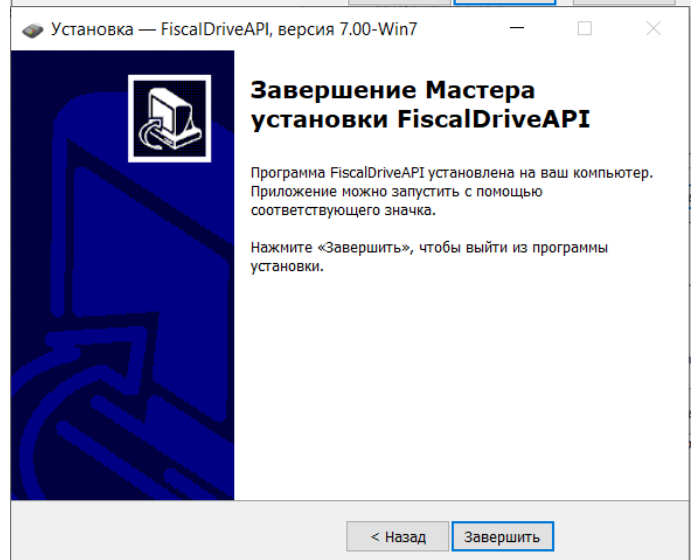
Установка — FiscalDriveAPI, версия 7.00-Win7

Завершение Мастера установки FiscalDriveAPI

Программа FiscalDriveAPI установлена на ваш компьютер. Приложение можно запустить с помощью соответствующего значка.

Нажмите «Завершить», чтобы выйти из программы установки.

< Назад

Завершить